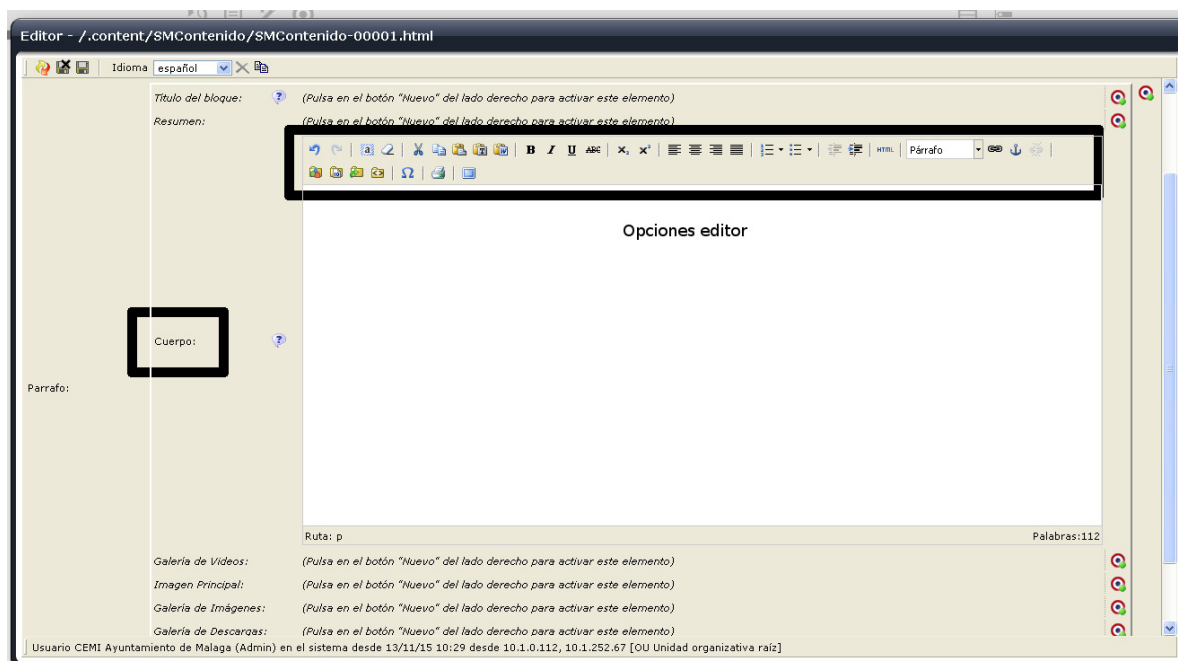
Editor - /.content/SMContenido/SMContenido-00001.html

Idioma español

Titulo del bloque: (Pulsa en el botón "Nuevo" del lado derecho para activar este elemento)

Resumen: (Pulsa en el botón "Nuevo" del lado derecho para activar este elemento)

B I U ABC HTML Párrafo

Ω

Opciones editor

Parrafo:

Cuerpo:

Ruta: p Palabras:112

Galería de Videos: (Pulsa en el botón "Nuevo" del lado derecho para activar este elemento)

Imagen Principal: (Pulsa en el botón "Nuevo" del lado derecho para activar este elemento)

Galería de Imágenes: (Pulsa en el botón "Nuevo" del lado derecho para activar este elemento)

Galería de Descargas: (Pulsa en el botón "Nuevo" del lado derecho para activar este elemento)

Usuario CEMI Ayuntamiento de Malaga (Admin) en el sistema desde 13/11/15 10:29 desde 10.1.0.112, 10.1.252.67 [OU Unidad organizativa raíz]